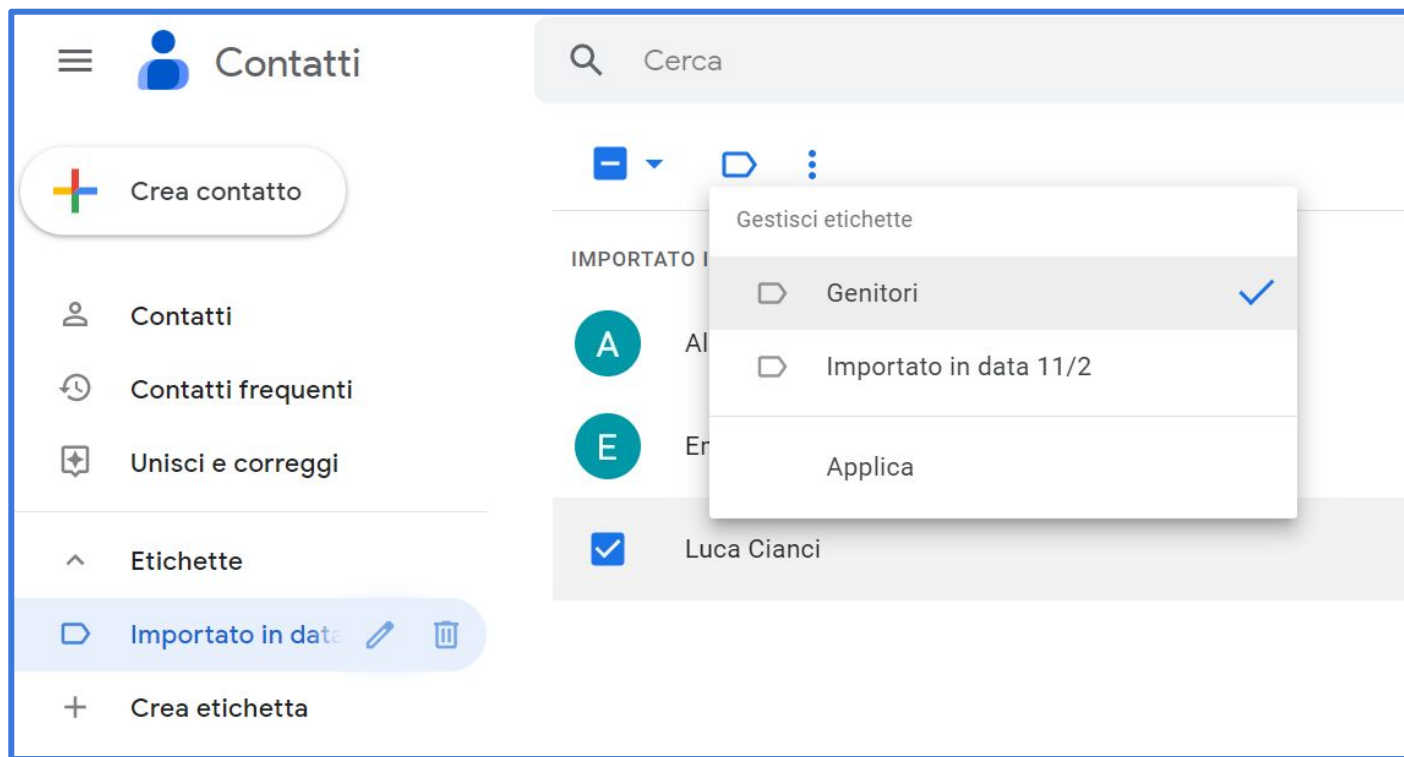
Contatti

Cerca

Crea contatto

Contatti

Contatti frequenti

Unisci e correggi

Etichette

Importato in data

Crea etichetta

IMPORTATO I

A Al

E Er

Luca Cianci

Gestisci etichette

Genitori

Importato in data 11/2

Applica